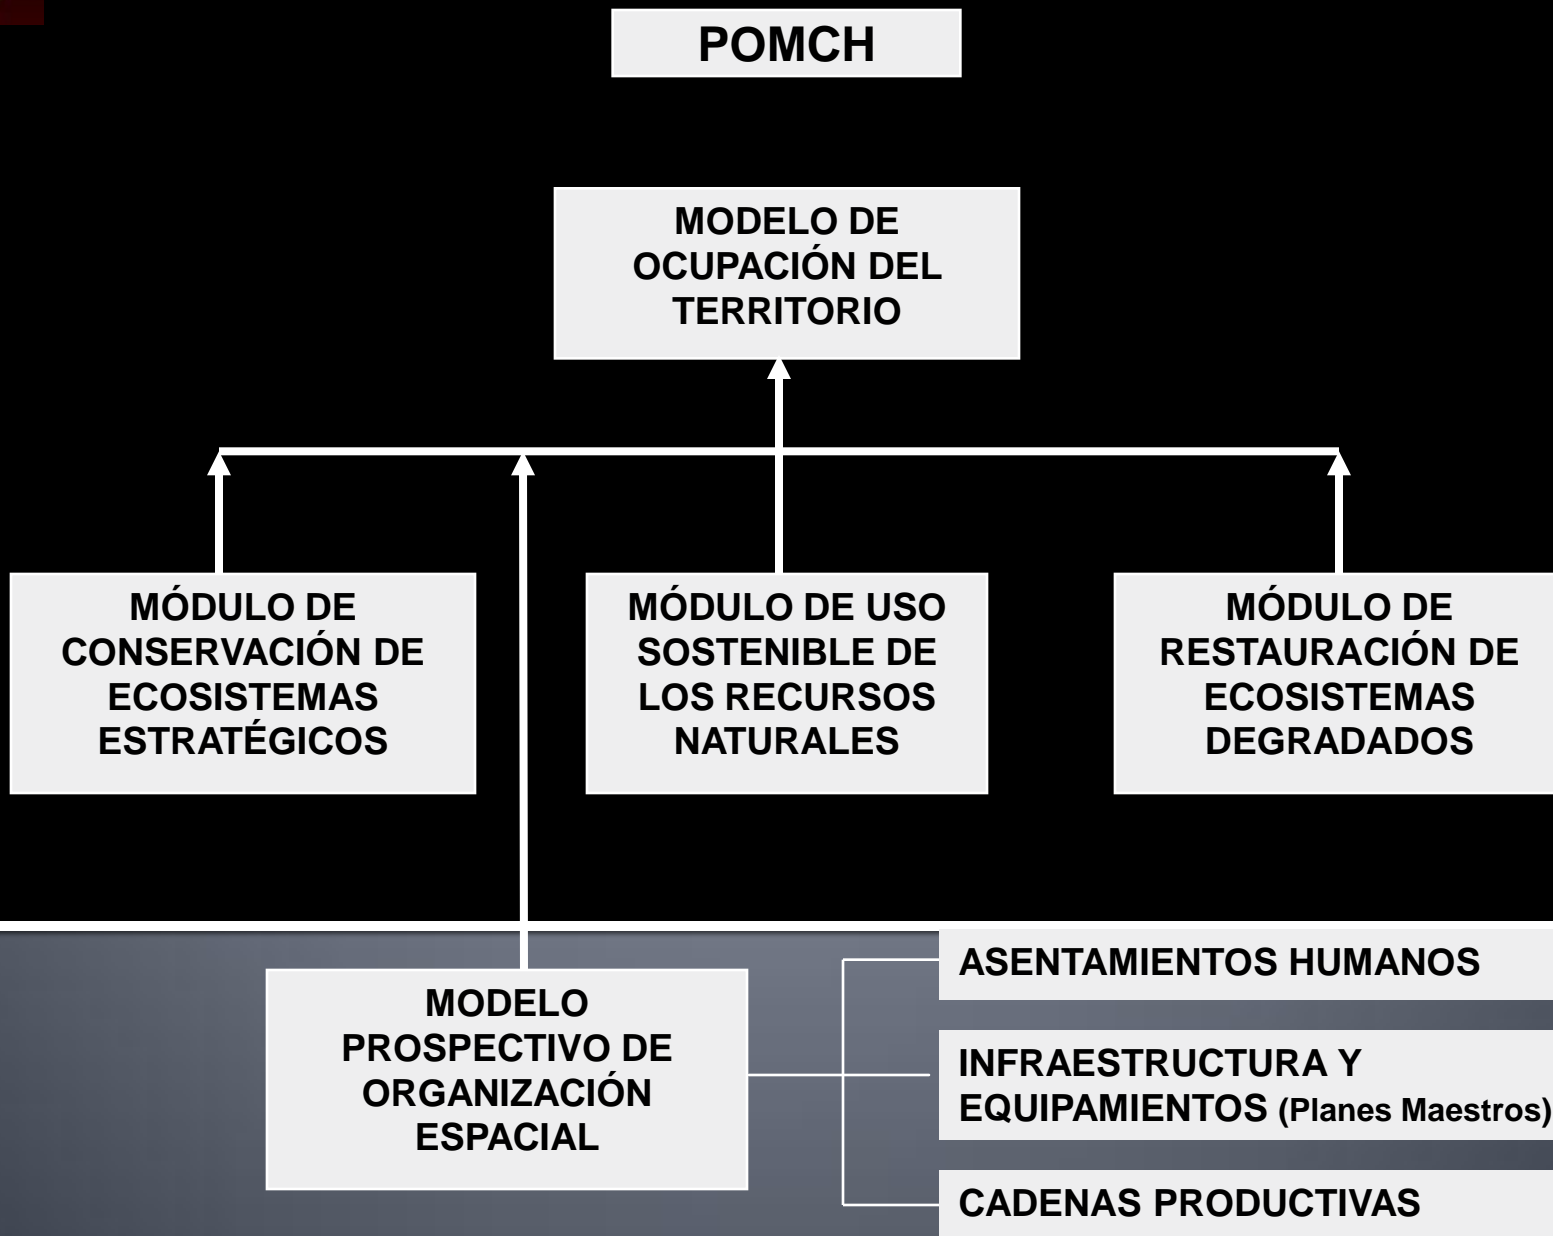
POMCH

MODELO DE OCUPACIÓN DEL TERRITORIO

MÓDULO DE CONSERVACIÓN DE ECOSISTEMAS ESTRATÉGICOS

MÓDULO DE USO SOSTENIBLE DE LOS RECURSOS NATURALES

MÓDULO DE RESTAURACIÓN DE ECOSISTEMAS DEGRADADOS

MODELO PROSPECTIVO DE ORGANIZACIÓN ESPACIAL

ASENTAMIENTOS HUMANOS

INFRAESTRUCTURA Y EQUIPAMIENTOS (Planes Maestros)

CADENAS PRODUCTIVAS